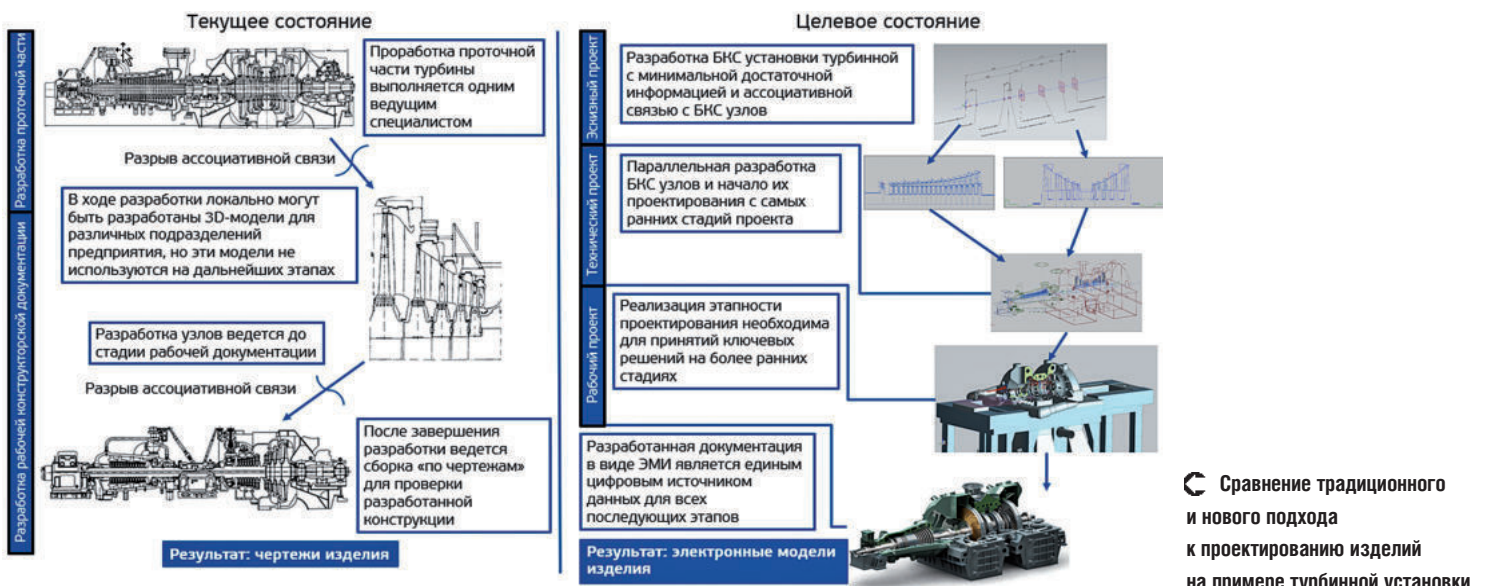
Текущее состояние

Разработка проточной части

Проработка проточной части турбины выполняется одним ведущим специалистом

Разрыв ассоциативной связи

Разработка рабочей конструкторской документации

В ходе разработки локально могут быть разработаны 3D-модели для различных подразделений предприятия, но эти модели не используются на дальнейших этапах

Разработка узлов ведется до стадии рабочей документации

Разрыв ассоциативной связи

После завершения разработки ведется сборка «по чертежам» для проверки разработанной конструкции

Результат: чертежи изделия

Целевое состояние

Эскизный проект

Разработка БКС установки турбинной с минимальной достаточной информацией и ассоциативной связью с БКС узлов

Технический проект

Параллельная разработка БКС узлов и начало их проектирования с самых ранних стадий проекта

Рабочий проект

Реализация этапности проектирования необходима для принятий ключевых решений на более ранних стадиях

Разработанная документация в виде ЭМИ является единым цифровым источником данных для всех последующих этапов

Результат: электронные модели изделия

Сравнение традиционного и нового подхода к проектированию изделий на примере турбинной установки